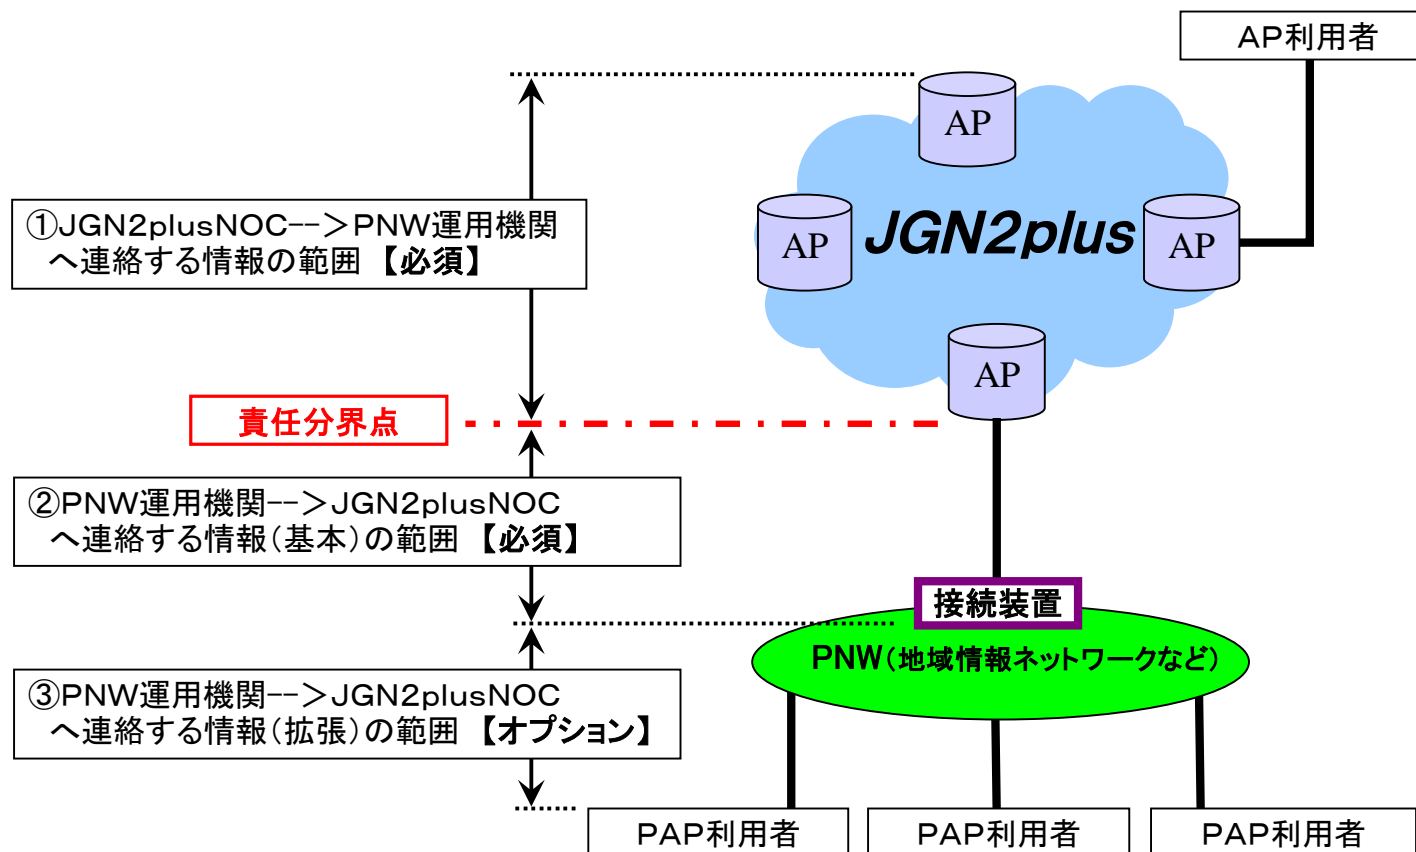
AP利用者

AP

AP

JGN2plus

AP

AP

①JGN2plusNOC−−＞PNW運用機関へ連絡する情報の範囲 【必須】

責任分界点

②PNW運用機関−−＞JGN2plusNOCへ連絡する情報（基本）の範囲 【必須】

接続装置

PNW（地域情報ネットワークなど）

③PNW運用機関−−＞JGN2plusNOCへ連絡する情報（拡張）の範囲 【オプション】

PAP利用者

PAP利用者

PAP利用者